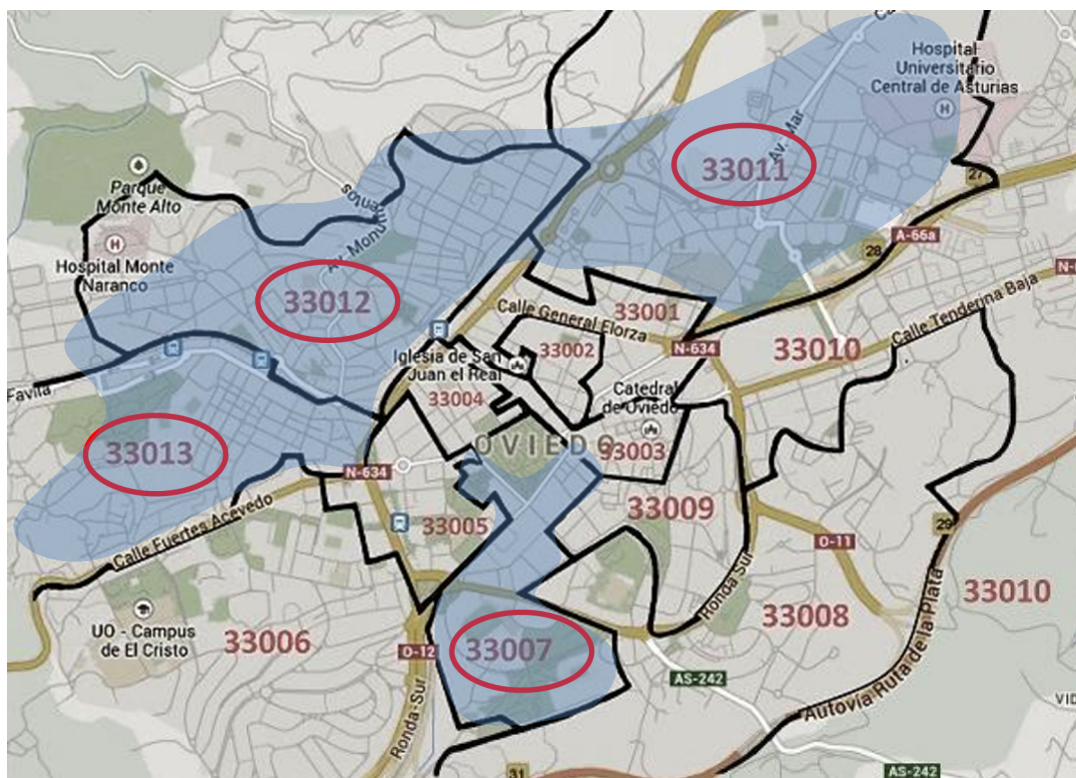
Hospital Universitario Central de Asturias

33011

Av. Mar

Parque Monte Alto

Hospital Monte Naranco

Av. Monumentos

33012

A-66a

28

27

Calle General Elorza

33001

33002

N-634

33010

Calle Tenderina Baja

Iglesia de San Juan el Real

Catedral de Oviedo

33004

Favila

33013

OVIEDO

33003

N-634

33005

33009

Calle Fuertes Acevedo

O-11

29

Ronda Sur

UO - Campus de El Cristo

33006

33007

33008

33010

O-12

AS-242

Ronda Sur

Autovía Ruta de la Plata

31

AS-242

VID